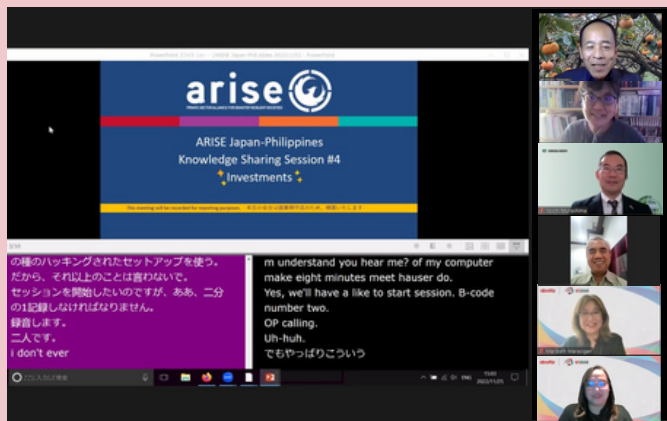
arise

PRIVATE SECTOR ALLIANCE FOR DISASTER RESILIENT SOCIETIES

ARISE Japan-Philippines Knowledge Sharing Session #4

Investments

This meeting will be recorded for reporting purposes. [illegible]

3/39

の種のハッキングされたセットアップを使う。
だから、それ以上のことは言わないで。
セッションを開始したいのですが、ああ、二分の1記録しなければなりません。
録音します。
二人です。
i don't ever

m understand you hear me? of my computer make eight minutes meet hauser do.
Yes, we'll have a like to start session. B-code number two.
OP calling.
Uh-huh.
でもやっぱりこういう

ここに入力して検索

ENG

2022/11/25

Maribeth Marasigan